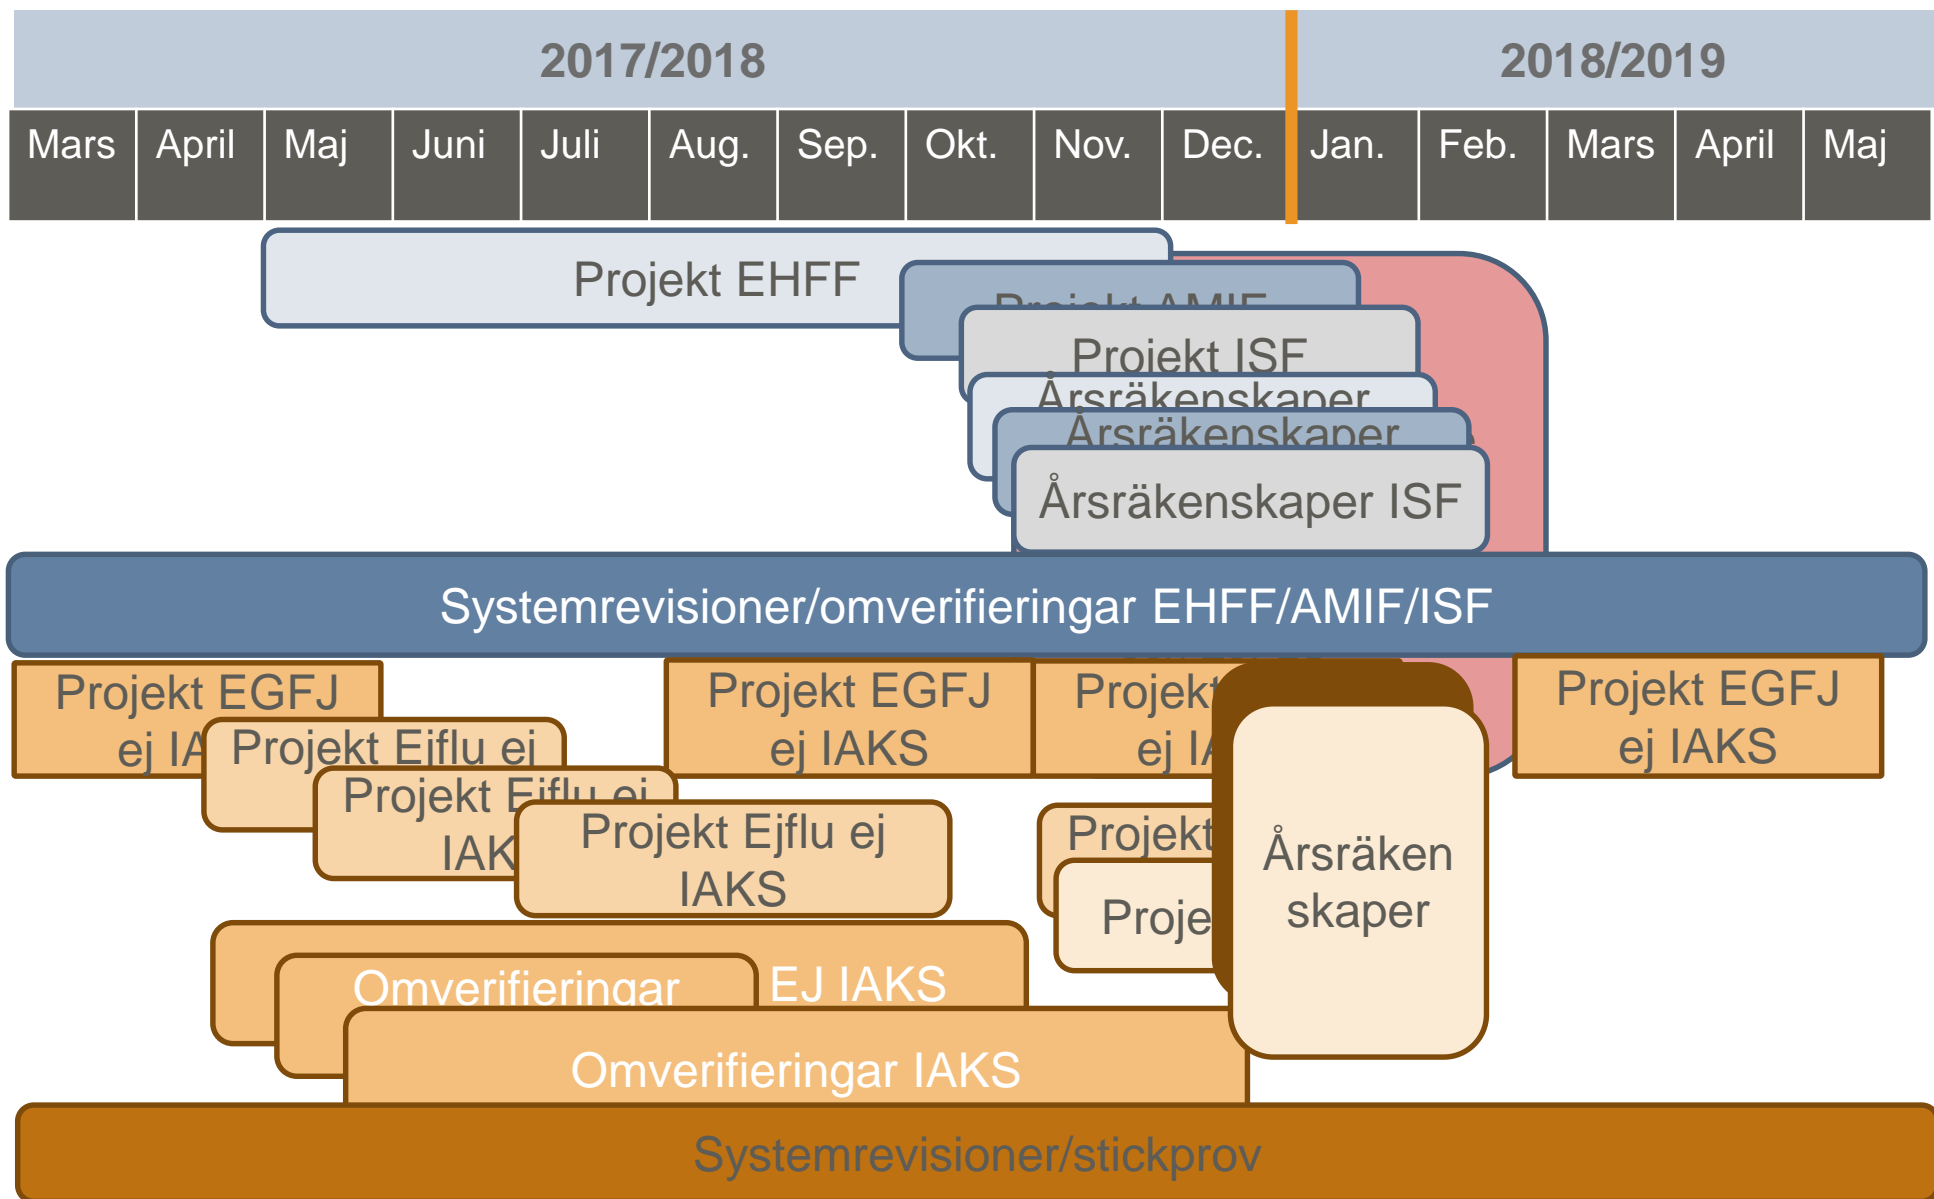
2017/2018

2018/2019

| Mars | April | Maj | Juni | Juli | Aug. | Sep. | Okt. | Nov. | Dec. | Jan. | Feb. | Mars | April | Maj |
|---|---|---|---|---|---|---|---|---|---|---|---|---|---|---|

Projekt EHFF

Projekt AMIF

Projekt ISF

Årsräkenskaper

Årsräkenskaper

Årsräkenskaper ISF

Systemrevisioner/omverifieringar EHFF/AMIF/ISF

Projekt EGFJ ej IA

Projekt Ejflu ej

Projekt Ejflu ej IAK

Projekt Ejflu ej IAKS

Projekt EGFJ ej IAKS

Projekt ej IA

Projekt

Proje

Årsräken skaper

Projekt EGFJ ej IAKS

Omverifieringar

EJ IAKS

Omverifieringar IAKS

Systemrevisioner/stickprov